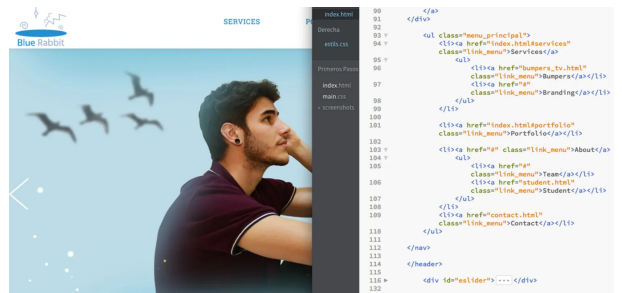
Blue Rabbit

SERVICES

P

index.html
Derecha
estils.css

Primeros Pasos
index.html
main.css
› screenshots

90 </a>
91 </div>
92
93 <ul class="menu_principal">
94 <li><a href="index.html#services" class="link_menu">Services</a>
95 <ul>
96 <li><a href="bumpers_tv.html" class="link_menu">Bumpers</a></li>
97 <li><a href="#" class="link_menu">Branding</a></li>
98 </ul>
99 </li>
100
101 <li><a href="index.html#portfolio" class="link_menu">Portfolio</a></li>
102
103 <li><a href="#" class="link_menu">About</a>
104 <ul>
105 <li><a href="#" class="link_menu">Team</a></li>
106 <li><a href="student.html" class="link_menu">Student</a></li>
107 </ul>
108 </li>
109 <li><a href="contact.html" class="link_menu">Contact</a></li>
110 </ul>
111
112 </nav>
113
114 </header>
115
116 <div id="eslider"> ··· </div>
132